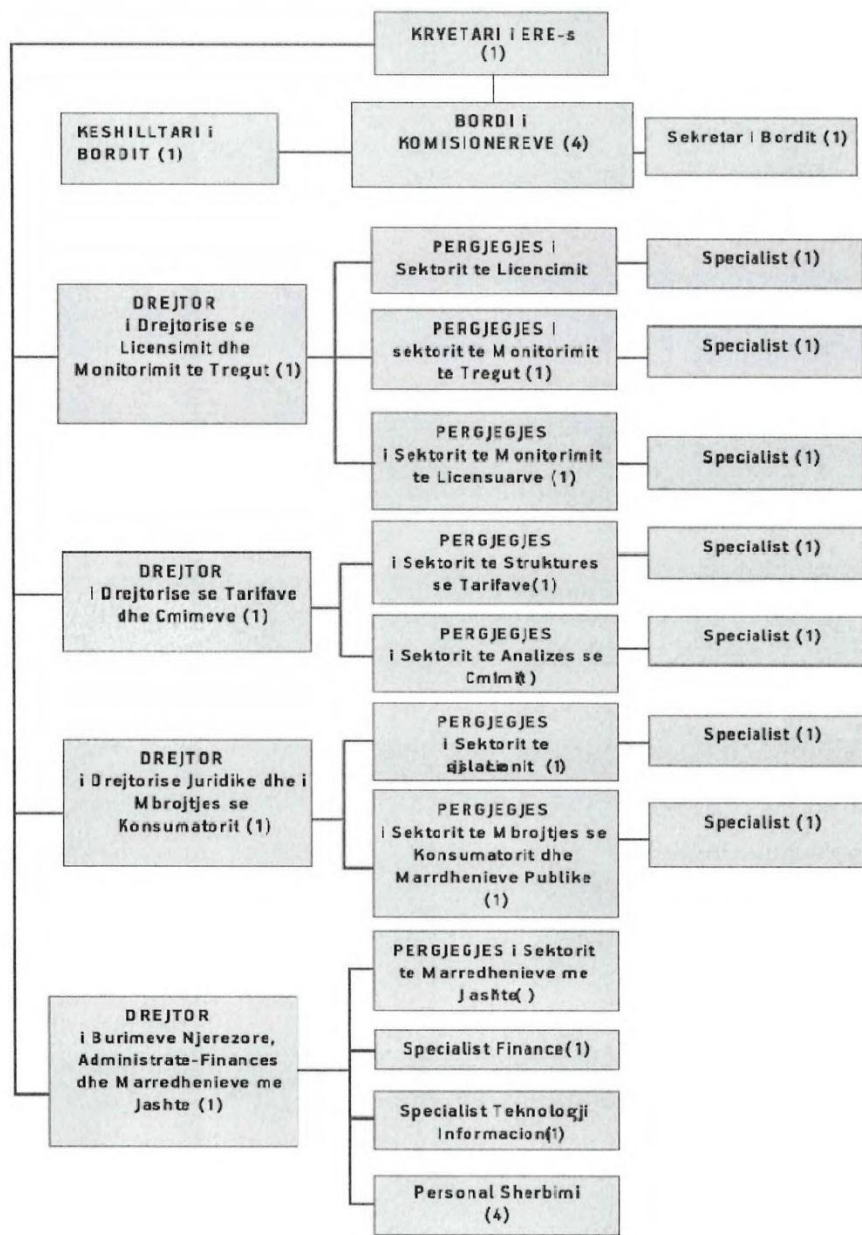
KRYETARI I ERE-s (1)

KESHILLTARI i BORDIT (1)

BORDI i KOMISIONEREVE (4)

Sekretar i Bordit (1)

DREJTOR i Drejtorise se Licensimit dhe Monitorimit te Tregut (1)

PERGJEGJES i Sektorit te Licencimit

Specialist (1)

PERGJEGJES I sektorit te Monitorimit te Tregut (1)

Specialist (1)

PERGJEGJES i Sektorit te Monitorimit te Licensuarve (1)

Specialist (1)

DREJTOR I Drejtorise se Tarifave dhe Cmimeve (1)

PERGJEGJES i Sektorit te Struktures se Tarifave(1)

Specialist (1)

PERGJEGJES i Sektorit te Analizes se Cmimit(1)

Specialist (1)

DREJTOR i Drejtorise Juridike dhe i Mbrojtjes se Konsumatorit (1)

PERGJEGJES i Sektorit te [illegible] (1)

Specialist (1)

PERGJEGJES i Sektorit te Mbrojtjes se Konsumatorit dhe Marrdhenieve Publike (1)

Specialist (1)

DREJTOR i Burimeve Njerezore, Administrate-Finances dhe Marredhenieve me Jashte (1)

PERGJEGJES i Sektorit te Marredhenieve me Jashte( )

Specialist Finance(1)

Specialist Teknologji Informacion(1)

Personal Sherbimi (4)